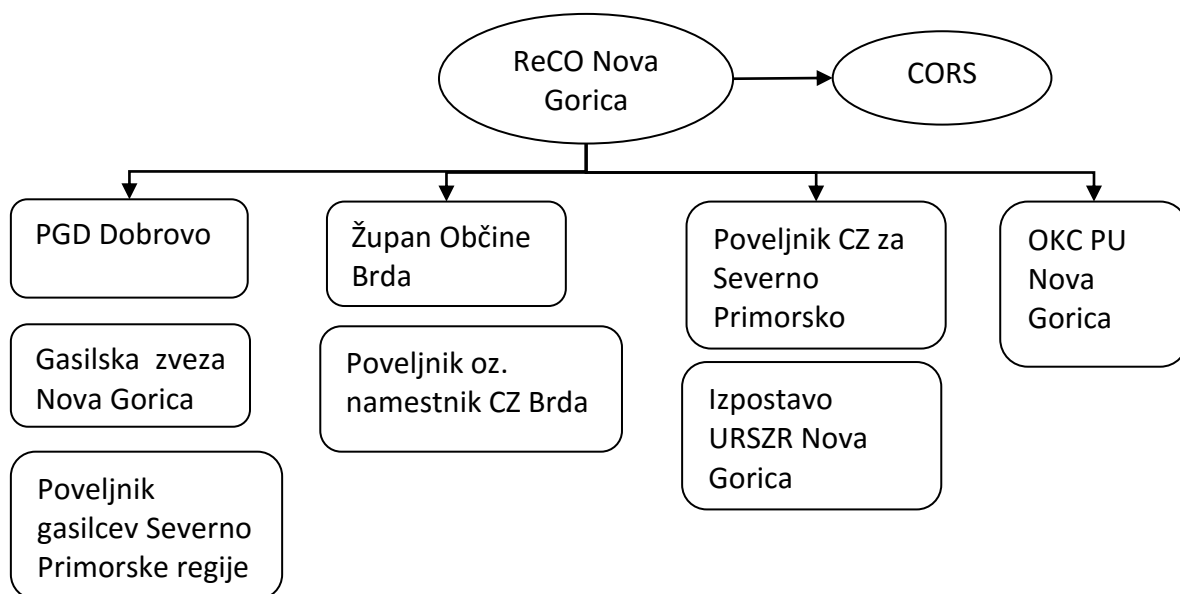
ReCO Nova Gorica

CORS

PGD Dobrovo

Gasilska zveza Nova Gorica

Poveljnik gasilcev Severno Primorske regije

Župan Občine Brda

Poveljnik oz. namestnik CZ Brda

Poveljnik CZ za Severno Primorsko

Izpostavo URSZR Nova Gorica

OKC PU Nova Gorica